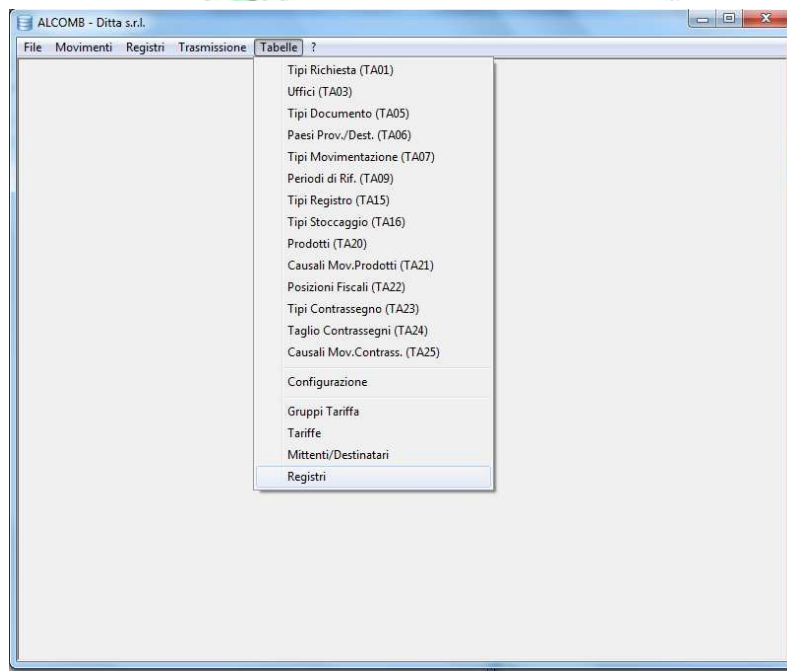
ALCOMB - Ditta s.r.l.

File Movimenti Registri Trasmissione Tabelle ?

Tipi Richiesta (TA01)
Uffici (TA03)
Tipi Documento (TA05)
Paesi Prov./Dest. (TA06)
Tipi Movimentazione (TA07)
Periodi di Rif. (TA09)
Tipi Registro (TA15)
Tipi Stoccaggio (TA16)
Prodotti (TA20)
Causali Mov.Prodotti (TA21)
Posizioni Fiscali (TA22)
Tipi Contrassegno (TA23)
Taglio Contrassegni (TA24)
Causali Mov.Contrass. (TA25)

Configurazione

Gruppi Tariffa
Tariffe
Mittenti/Destinatari
Registri